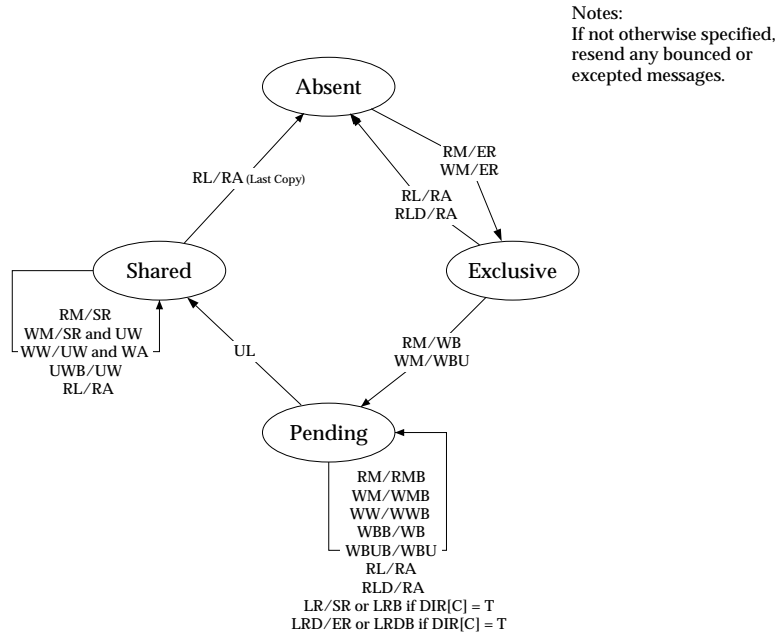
Notes:
If not otherwise specified, resend any bounced or excepted messages.

Absent

RM/ER
WM/ER

RL/RA (Last Copy)

RL/RA
RLD/RA

Shared

Exclusive

RM/SR
WM/SR and UW
WW/UW and WA
UWB/UW
RL/RA

UL

RM/WB
WM/WBU

Pending

RM/RMB
WM/WMB
WW/WWB
WBB/WB
WBUB/WBU
RL/RA
RLD/RA
LR/SR or LRB if DIR[C] = T
LRD/ER or LRDB if DIR[C] = T